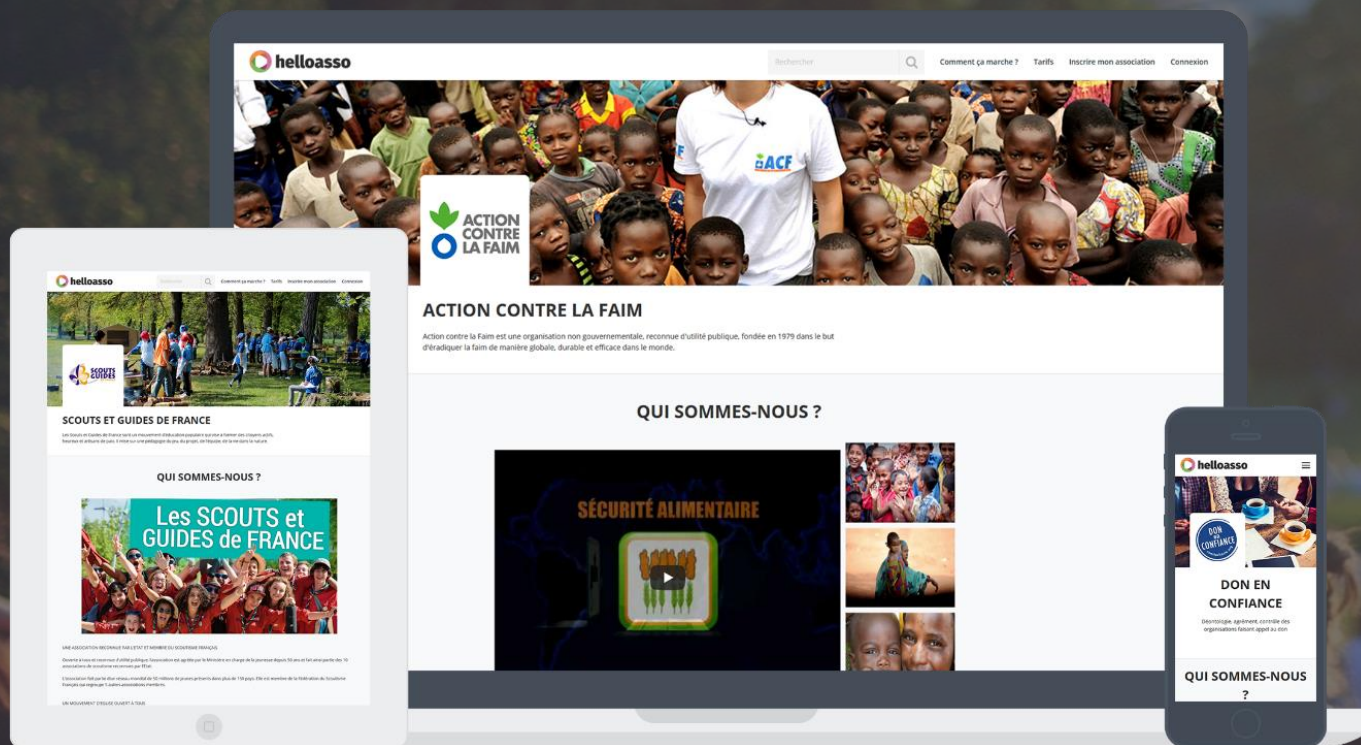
helloasso

Rechercher

Comment ça marche ? Tarifs Inscrire mon association Connexion

ACF

ACTION CONTRE LA FAIM

ACTION CONTRE LA FAIM

Action contre la Faim est une organisation non gouvernementale, reconnue d'utilité publique, fondée en 1979 dans le but d'éradiquer la faim de manière globale, durable et efficace dans le monde.

QUI SOMMES-NOUS ?

SÉCURITÉ ALIMENTAIRE

helloasso

Comment ça marche ? Tarifs Inscrire mon association Connexion

SCOUTS GUIDES

SCOUTS ET GUIDES DE FRANCE

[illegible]

QUI SOMMES-NOUS ?

Les SCOUTS et GUIDES de FRANCE

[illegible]

helloasso

DON EN CONFIANCE

DON EN CONFIANCE

Déontologie, agrément, contrôle des organisations faisant appel au don

QUI SOMMES-NOUS ?